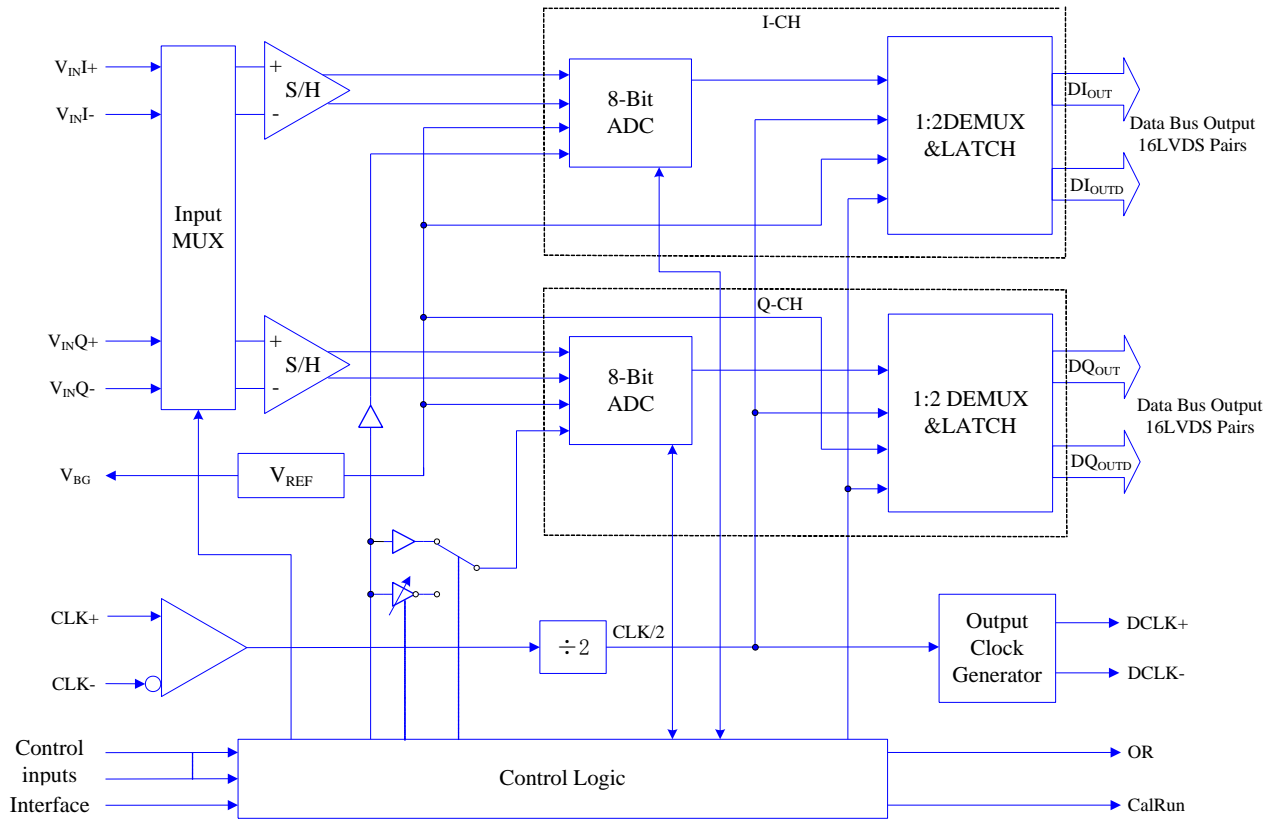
I-CH

$V_{IN}I+$

$V_{IN}I-$

+

S/H

-

8-Bit ADC

1:2DEMUX &LATCH

$DI_{OUT}$

Data Bus Output 16LVDS Pairs

$DI_{OUTD}$

Input MUX

Q-CH

$V_{IN}Q+$

$V_{IN}Q-$

+

S/H

-

8-Bit ADC

1:2 DEMUX &LATCH

$DQ_{OUT}$

Data Bus Output 16LVDS Pairs

$DQ_{OUTD}$

$V_{BG}$

$V_{REF}$

CLK+

CLK-

$\div 2$

CLK/2

Output Clock Generator

DCLK+

DCLK-

Control inputs Interface

Control Logic

OR

CalRun